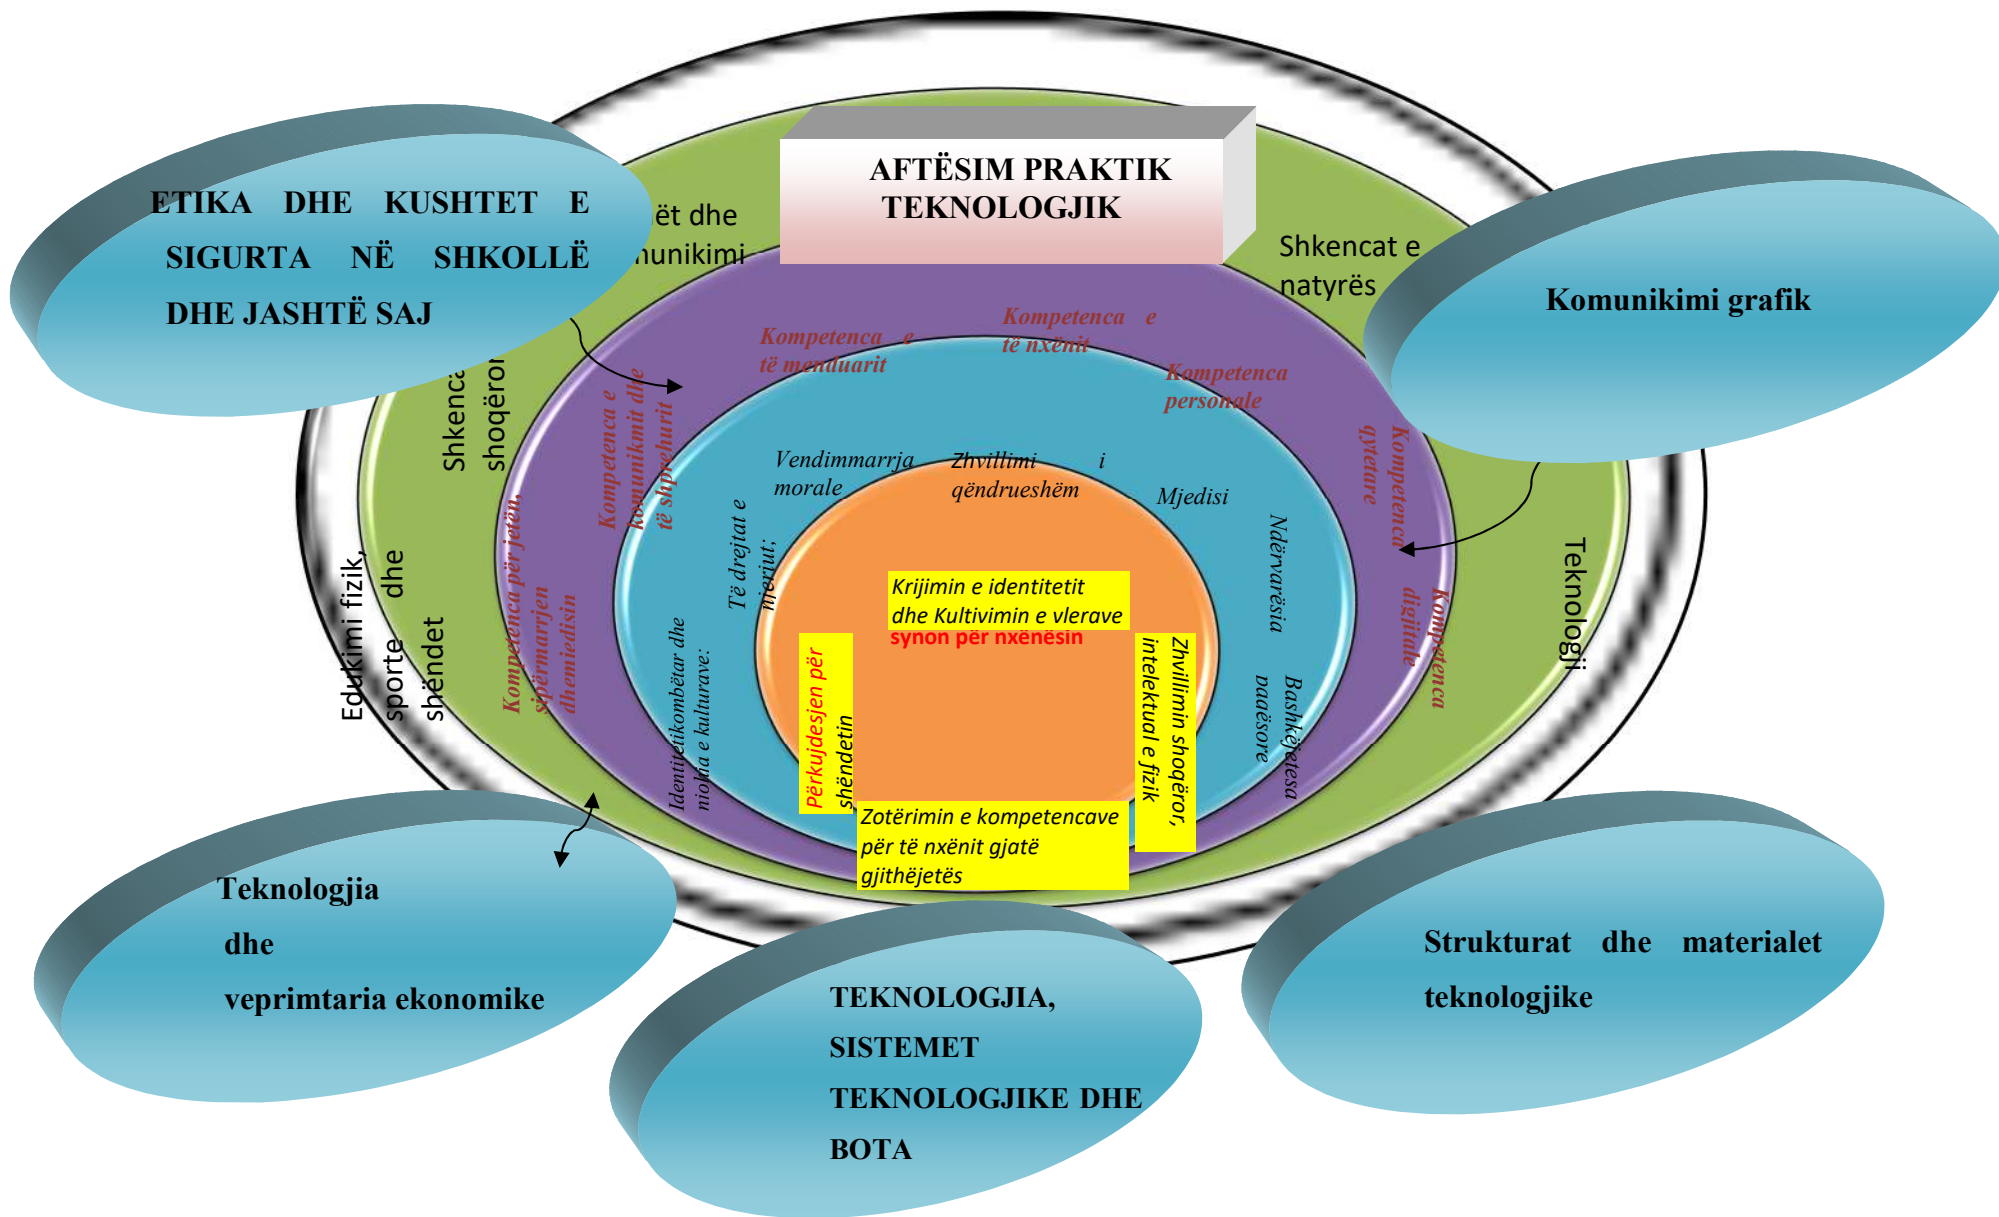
AFTËSIM PRAKTIK TEKNOLOGJIK

ETIKA DHE KUSHTET E SIGURTA NË SHKOLLË DHE JASHTË SAJ

ët dhe munikimi

Shkencat e natyrës

Komunikimi grafik

Shkenca shoqëror

Edukimi fizik, sporte dhe shëndet

Teknologji

Kompetenca e të menduarit

Kompetenca e të nxënit

Kompetenca personale

Kompetenca qytetare

Kompetenca digjitale

Kompetenca e komunikimit dhe të shprehurit

Kompetenca për jetën, sipërmarrjen dhe mjedisin

Vendimmarrja morale

Zhvillimi i qëndrueshëm

Mjedisi

Të drejtat e njeriut;

Ndërvarësia

Identitetikombëtar dhe njohja e kulturave:

Bashkëjetesa paqësore

Krijimin e identitetit dhe Kultivimin e vlerave

synon për nxënësin

Përkujdesjen për shëndetin

Zhvillimin shoqëror, intelektual e fizik

Zotërimin e kompetencave për të nxënit gjatë gjithëjetës

Teknologjia dhe veprimtaria ekonomike

TEKNOLOGJIA, SISTEMET TEKNOLOGJIKE DHE BOTA

Strukturat dhe materialet teknologjike